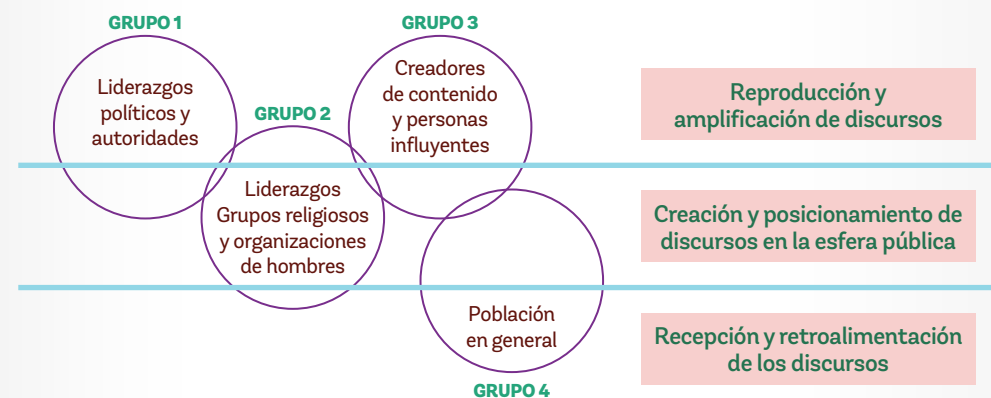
GRUPO 1

Liderazgos políticos y autoridades

GRUPO 3

Creadores de contenido y personas influyentes

GRUPO 2

Liderazgos Grupos religiosos y organizaciones de hombres

Población en general

GRUPO 4

Reproducción y amplificación de discursos

Creación y posicionamiento de discursos en la esfera pública

Recepción y retroalimentación de los discursos